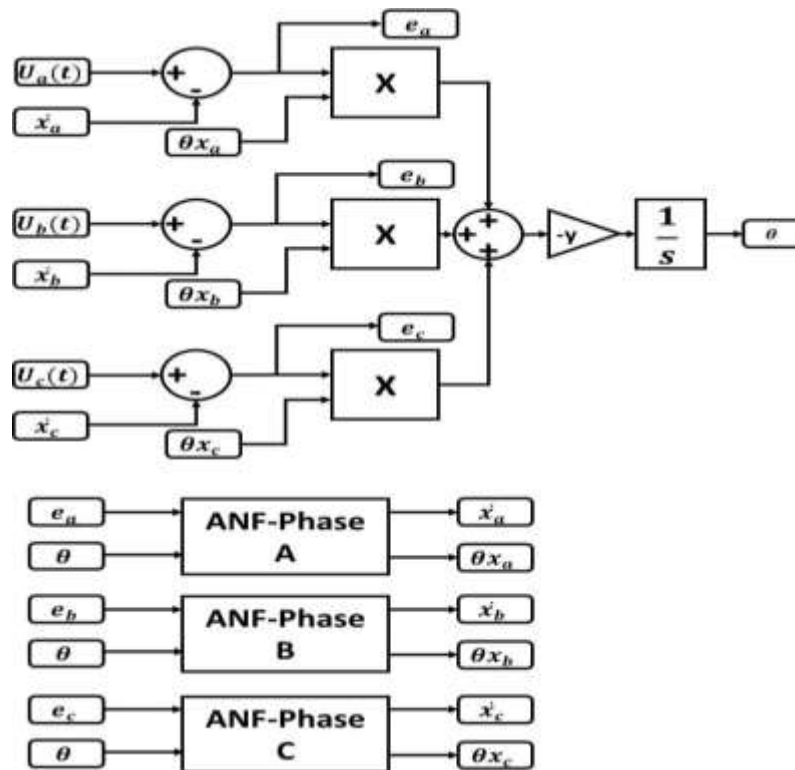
$e_a$

$U_a(t)$

+

-

X

$\dot{x}_a$

$\theta x_a$

$e_b$

$U_b(t)$

+

-

X

+

+

+

-γ

$\frac{1}{s}$

$\theta$

$\dot{x}_b$

$\theta x_b$

$e_c$

$U_c(t)$

+

-

X

$\dot{x}_c$

$\theta x_c$

$e_a$

$\theta$

ANF-Phase A

$\dot{x}_a$

$\theta x_a$

$e_b$

$\theta$

ANF-Phase B

$\dot{x}_b$

$\theta x_b$

$e_c$

$\theta$

ANF-Phase C

$\dot{x}_c$

$\theta x_c$